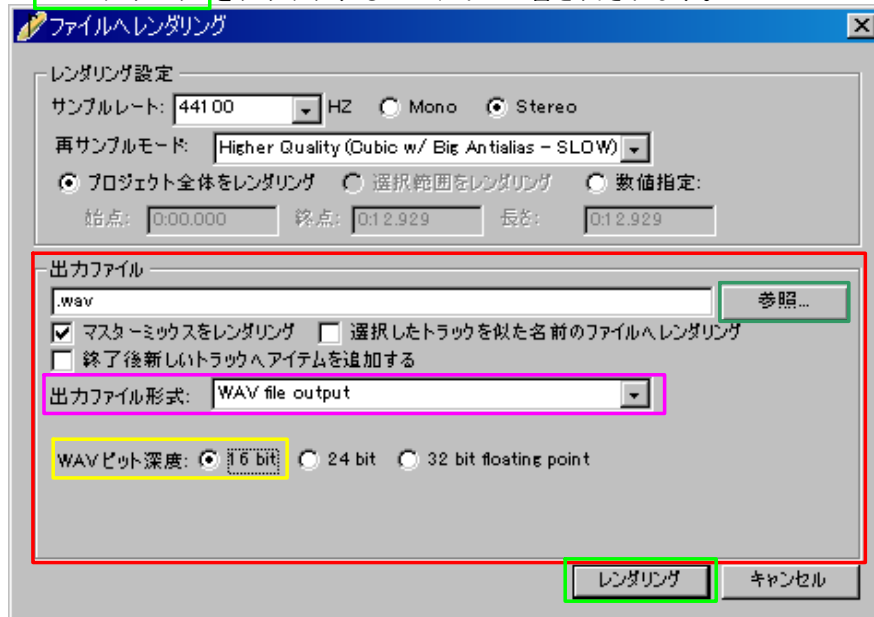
ファイルへレンダリング

X

レンダリング設定

サンプルレート: 44100 HZ Mono Stereo

再サンプルモード: Higher Quality (Cubic w/ Big Antialias - SLOW)

プロジェクト全体をレンダリング 選択範囲をレンダリング 数値指定:

始点: 0:00.000 終点: 0:12.929 長さ: 0:12.929

出力ファイル

.wav

参照...

マスターミックスをレンダリング 選択したトラックを似た名前のファイルへレンダリング

終了後新しいトラックへアイテムを追加する

出力ファイル形式: WAV file output

WAVビット深度: 16 bit 24 bit 32 bit floating point

レンダリング キャンセル